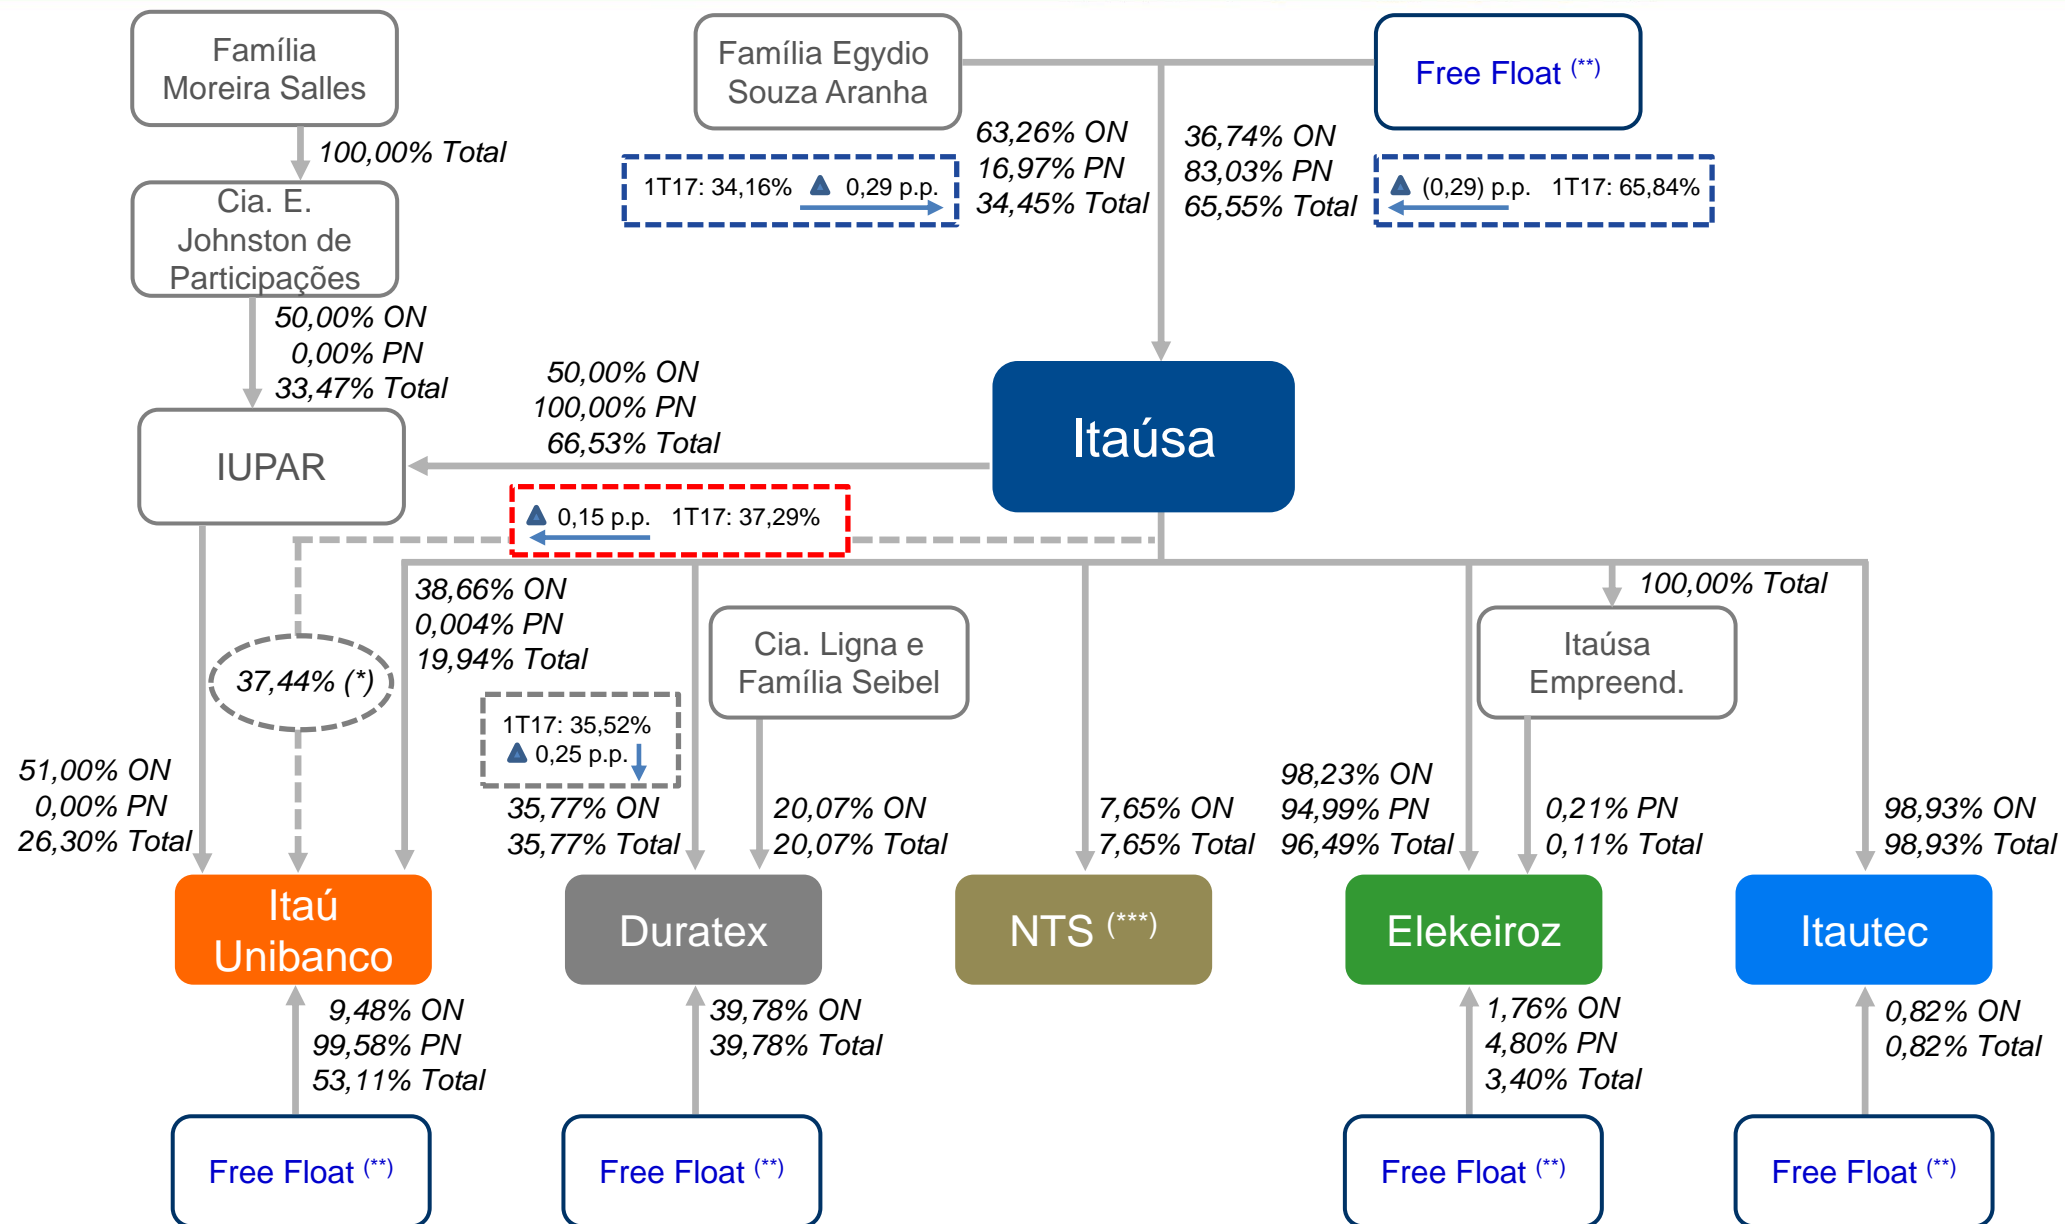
Família Moreira Salles

100,00% Total

Cia. E. Johnston de Participações

50,00% ON
0,00% PN
33,47% Total

Família Egydio Souza Aranha

1T17: 34,16% 0,29 p.p.

63,26% ON
16,97% PN
34,45% Total

36,74% ON
83,03% PN
65,55% Total

Free Float $^{(**)}$

(0,29) p.p. 1T17: 65,84%

50,00% ON
100,00% PN
66,53% Total

IUPAR

Itaúsa

0,15 p.p. 1T17: 37,29%

38,66% ON
0,004% PN
19,94% Total

Cia. Ligna e Família Seibel

100,00% Total

Itaúsa Empreend.

37,44% (*)

1T17: 35,52%
0,25 p.p.

51,00% ON
0,00% PN
26,30% Total

35,77% ON
35,77% Total

20,07% ON
20,07% Total

7,65% ON
7,65% Total

98,23% ON
94,99% PN
96,49% Total

0,21% PN
0,11% Total

98,93% ON
98,93% Total

Itaú Unibanco

Duratex

NTS $^{(***)}$

Elekeiroz

Itautec

9,48% ON
99,58% PN
53,11% Total

39,78% ON
39,78% Total

1,76% ON
4,80% PN
3,40% Total

0,82% ON
0,82% Total

Free Float $^{(**)}$

Free Float $^{(**)}$

Free Float $^{(**)}$

Free Float $^{(**)}$